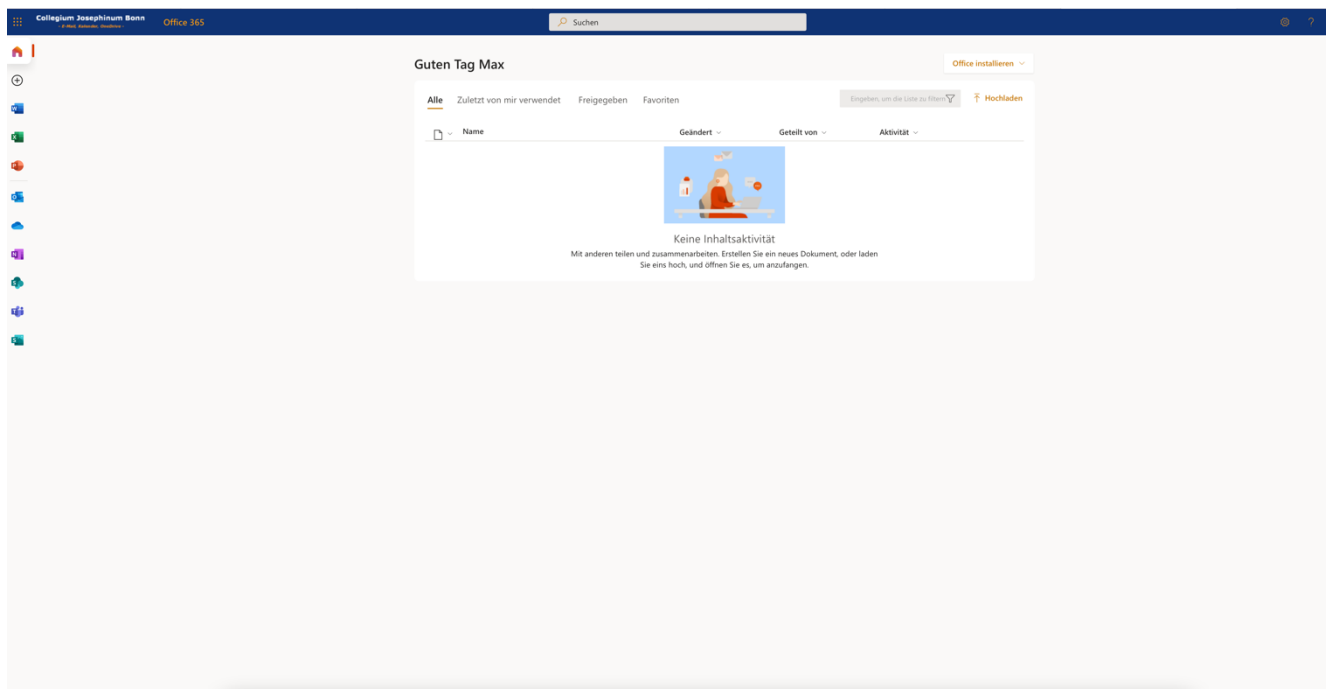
Collegium Josephinum Bonn
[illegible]
Office 365
Suchen

Guten Tag Max
Office installieren

Alle Zuletzt von mir verwendet Freigegeben Favoriten
Eingeben, um die Liste zu filtern
Hochladen

Name
Geändert
Geteilt von
Aktivität

Keine Inhaltsaktivität
Mit anderen teilen und zusammenarbeiten. Erstellen Sie ein neues Dokument, oder laden Sie eins hoch, und öffnen Sie es, um anzufangen.